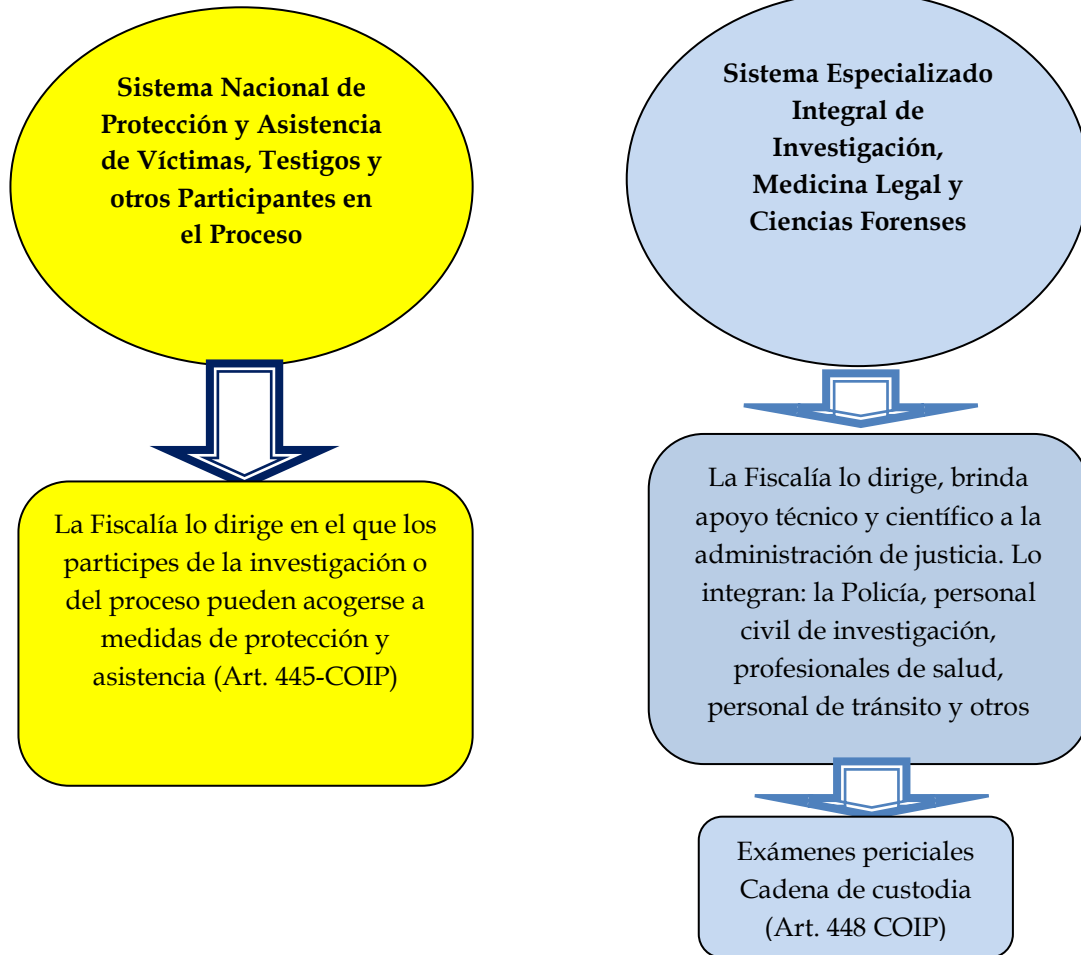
**Sistema Nacional de Protección y Asistencia de Víctimas, Testigos y otros Participantes en el Proceso**

La Fiscalía lo dirige en el que los participes de la investigación o del proceso pueden acogerse a medidas de protección y asistencia (Art. 445-COIP)

**Sistema Especializado Integral de Investigación, Medicina Legal y Ciencias Forenses**

La Fiscalía lo dirige, brinda apoyo técnico y científico a la administración de justicia. Lo integran: la Policía, personal civil de investigación, profesionales de salud, personal de tránsito y otros

Exámenes periciales
Cadena de custodia
(Art. 448 COIP)